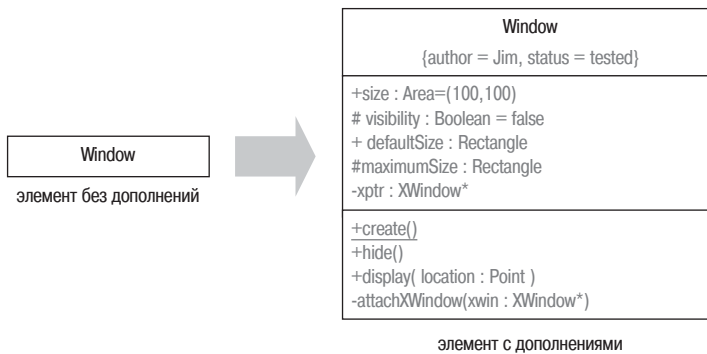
Window

элемент без дополнений

Window

{author = Jim, status = tested}

+size : Area=(100,100)
# visibility : Boolean = false
+ defaultSize : Rectangle
#maximumSize : Rectangle
-xptr : XWindow*

+create()
+hide()
+display( location : Point )
-attachXWindow(xwin : XWindow*)

элемент с дополнениями